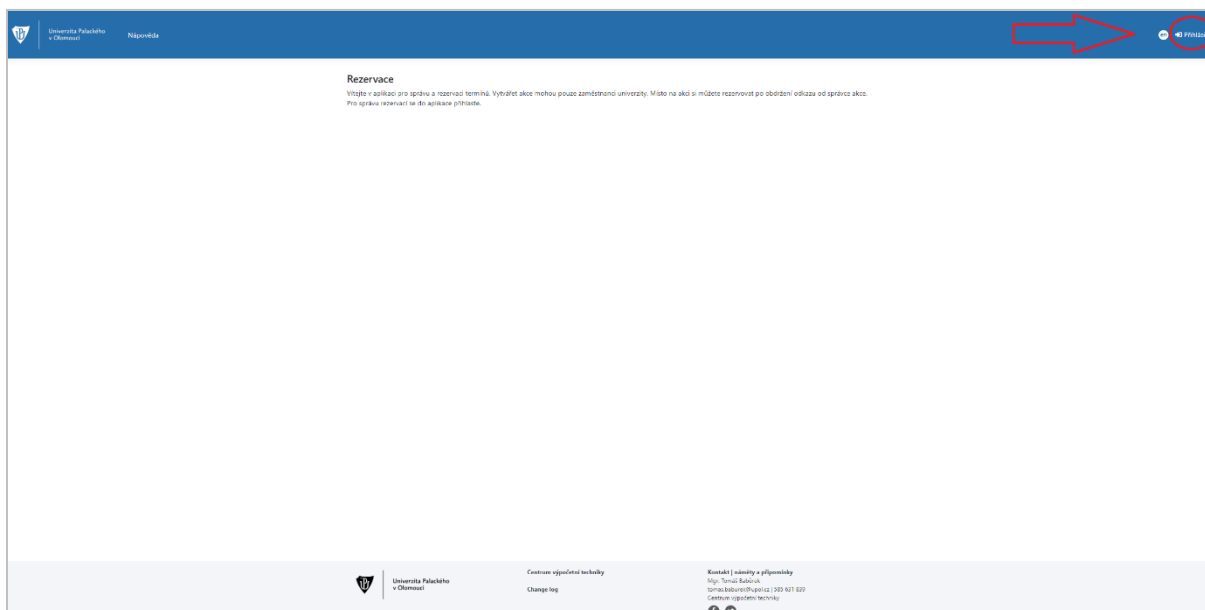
Univerzita Palackého v Olomouci

Nápověda

Přihlásit

Rezervace

Vítejte v aplikaci pro správu a rezervaci termínů. Vytvářet akce mohou pouze zaměstnanci univerzity. Místo na akci si můžete rezervovat po obdržení odkazu od správce akce.
Pro správu rezervací se do aplikace přihlaste.

Univerzita Palackého v Olomouci

Centrum výpočetní techniky

Change log

Kontakt | náměty a připomínky
Mgr. Tomáš Babůrek
tomas.baburek@upol.cz | 585 631 839
Centrum výpočetní techniky